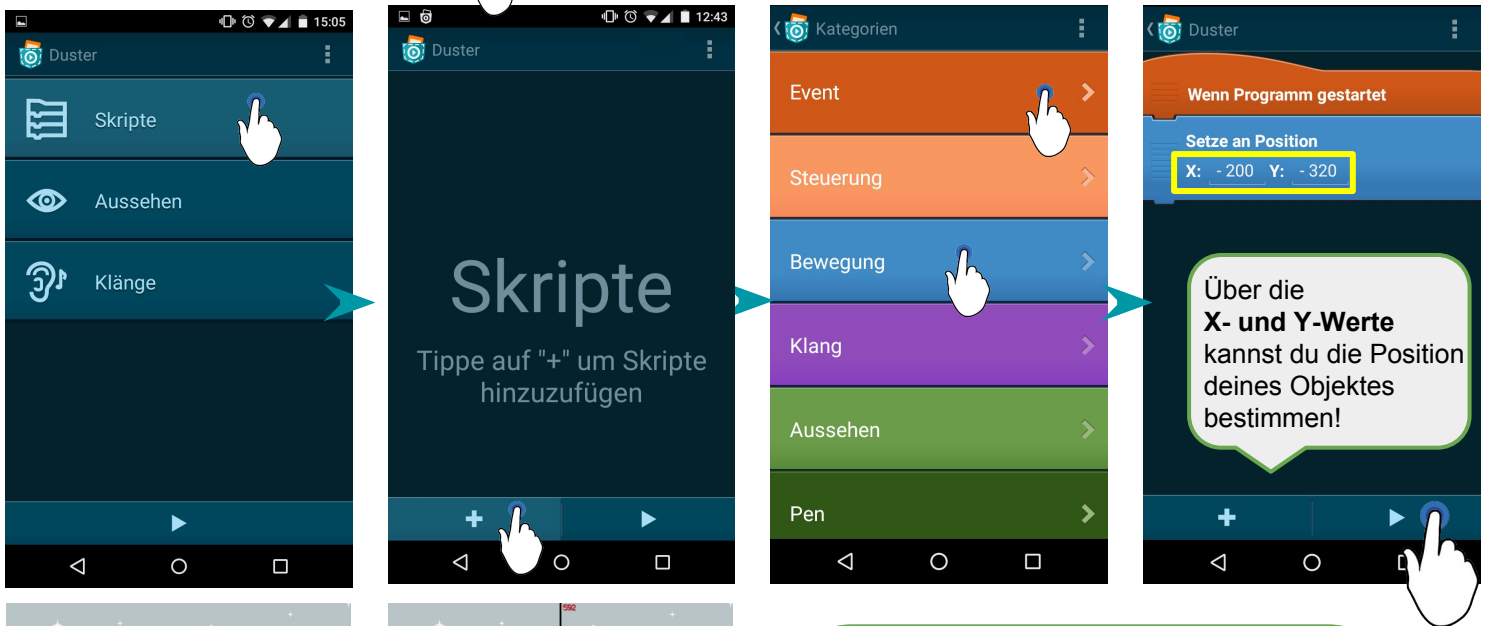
15:05
Duster
Skripte
Aussehen
Klänge

12:43
Duster
Skripte
Tippe auf "+" um Skripte hinzuzufügen

Kategorien
Event
Steuerung
Bewegung
Klang
Aussehen
Pen

Duster
Wenn Programm gestartet
Setze an Position
X: - 200 Y: - 320
Über die **X- und Y-Werte** kannst du die Position deines Objektes bestimmen!

592